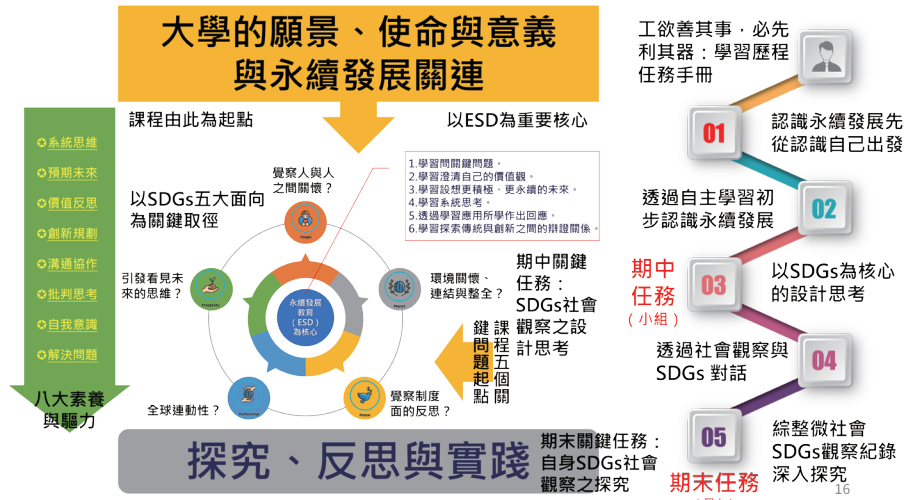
大學的願景、使命與意義與永續發展關連

課程由此為起點

以ESD為重要核心

✪系統思維
✪預期未來
✪價值反思
✪創新規劃
✪溝通協作
✪批判思考
✪自我意識
✪解決問題

八大素養與驅力

以SDGs五大面向為關鍵取徑

覺察人與人之間關懷？

1.學習問關鍵問題。
2.學習澄清自己的價值觀。
3.學習設想更積極、更永續的未來。
4.學習系統思考。
5.透過學習應用所學作出回應。
6.學習探索傳統與創新之間的辯證關係。

引發看見未來的思維？

環境關懷、連結與整全？

永續發展教育（ESD）為核心

People

Prosperity

Planet

Partnership

Peace

全球連動性？

覺察制度面的反思？

期中關鍵任務：SDGs社會觀察之設計思考

課程五個關鍵問題起點

探究、反思與實踐

期末關鍵任務：自身SDGs社會觀察之探究

工欲善其事，必先利其器：學習歷程任務手冊

01

認識永續發展先從認識自己出發

透過自主學習初步認識永續發展

02

期中任務
（小組）

03

以SDGs為核心的設計思考

透過社會觀察與SDGs 對話

04

05

綜整微社會SDGs觀察紀錄深入探究

期末任務

16